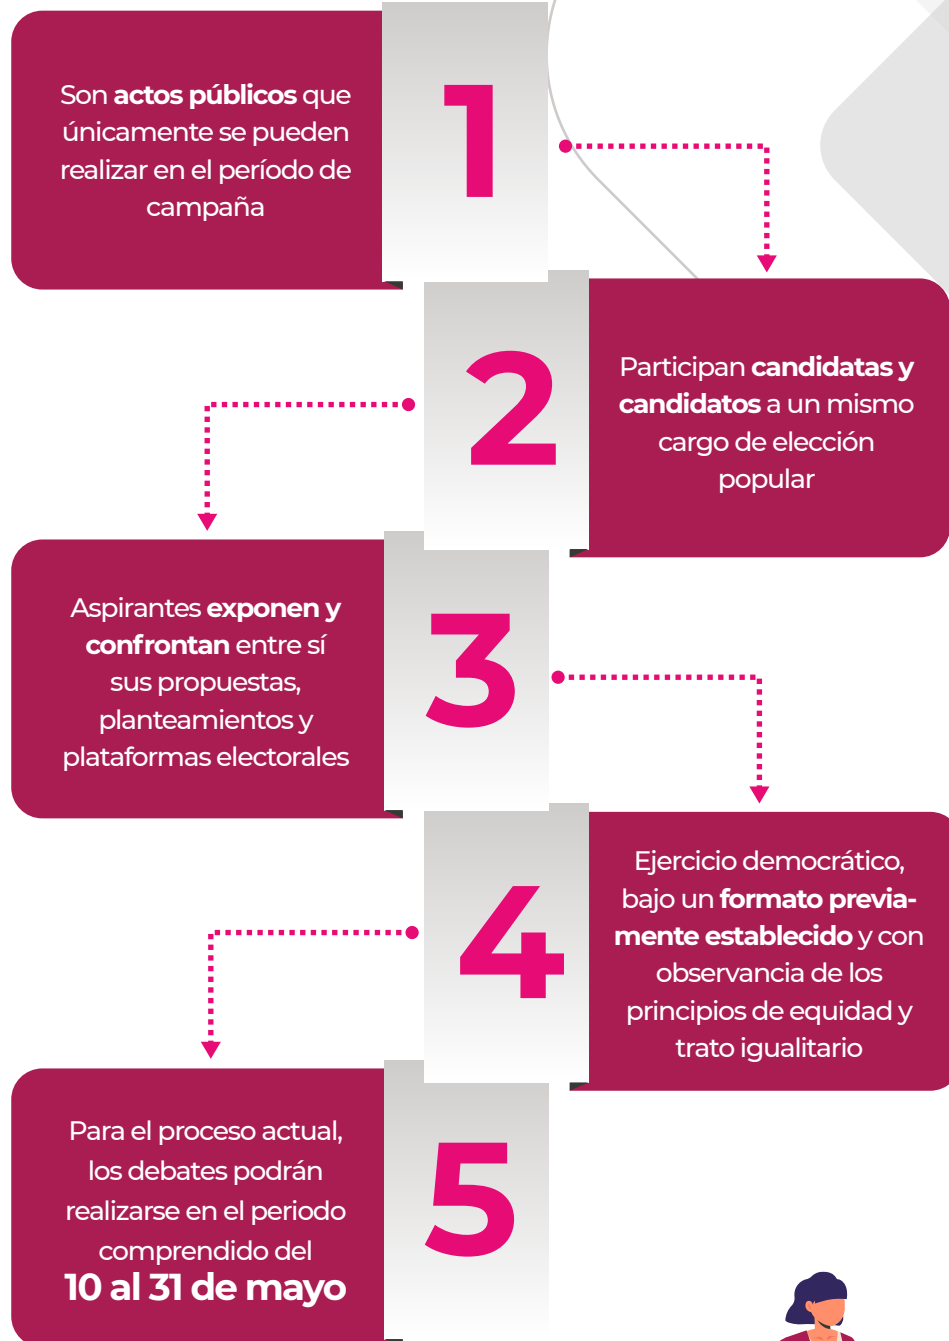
Son **actos públicos** que únicamente se pueden realizar en el período de campaña

1

2

Participan **candidatas y candidatos** a un mismo cargo de elección popular

Aspirantes **exponen y confrontan** entre sí sus propuestas, planteamientos y plataformas electorales

3

4

Ejercicio democrático, bajo un **formato previamente establecido** y con observancia de los principios de equidad y trato igualitario

Para el proceso actual, los debates podrán realizarse en el periodo comprendido del **10 al 31 de mayo**

5